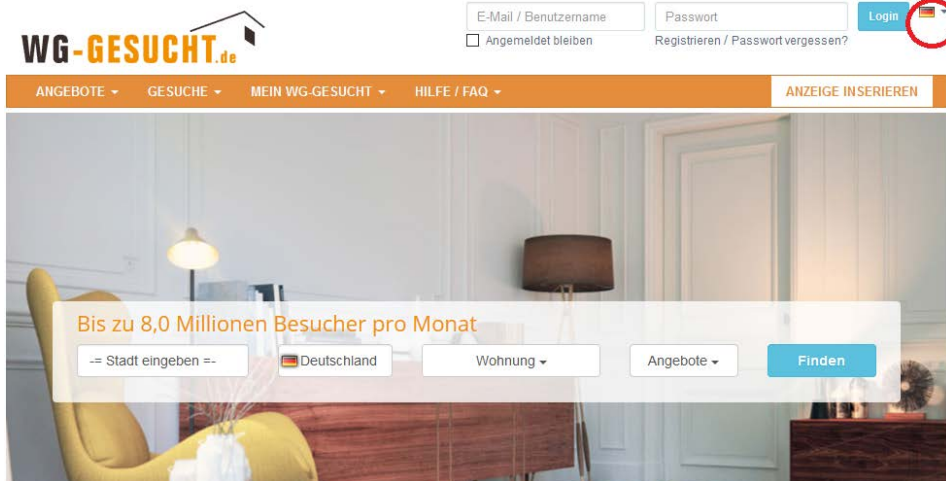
WG-GESUCHT.de

E-Mail / Benutzername

Passwort

Login

Angemeldet bleiben

Registrieren / Passwort vergessen?

ANGEBOTE ▾ GESUCHE ▾ MEIN WG-GESUCHT ▾ HILFE / FAQ ▾

ANZEIGE INSERIEREN

Bis zu 8,0 Millionen Besucher pro Monat

-= Stadt eingeben =-

Deutschland

Wohnung ▾

Angebote ▾

Finden